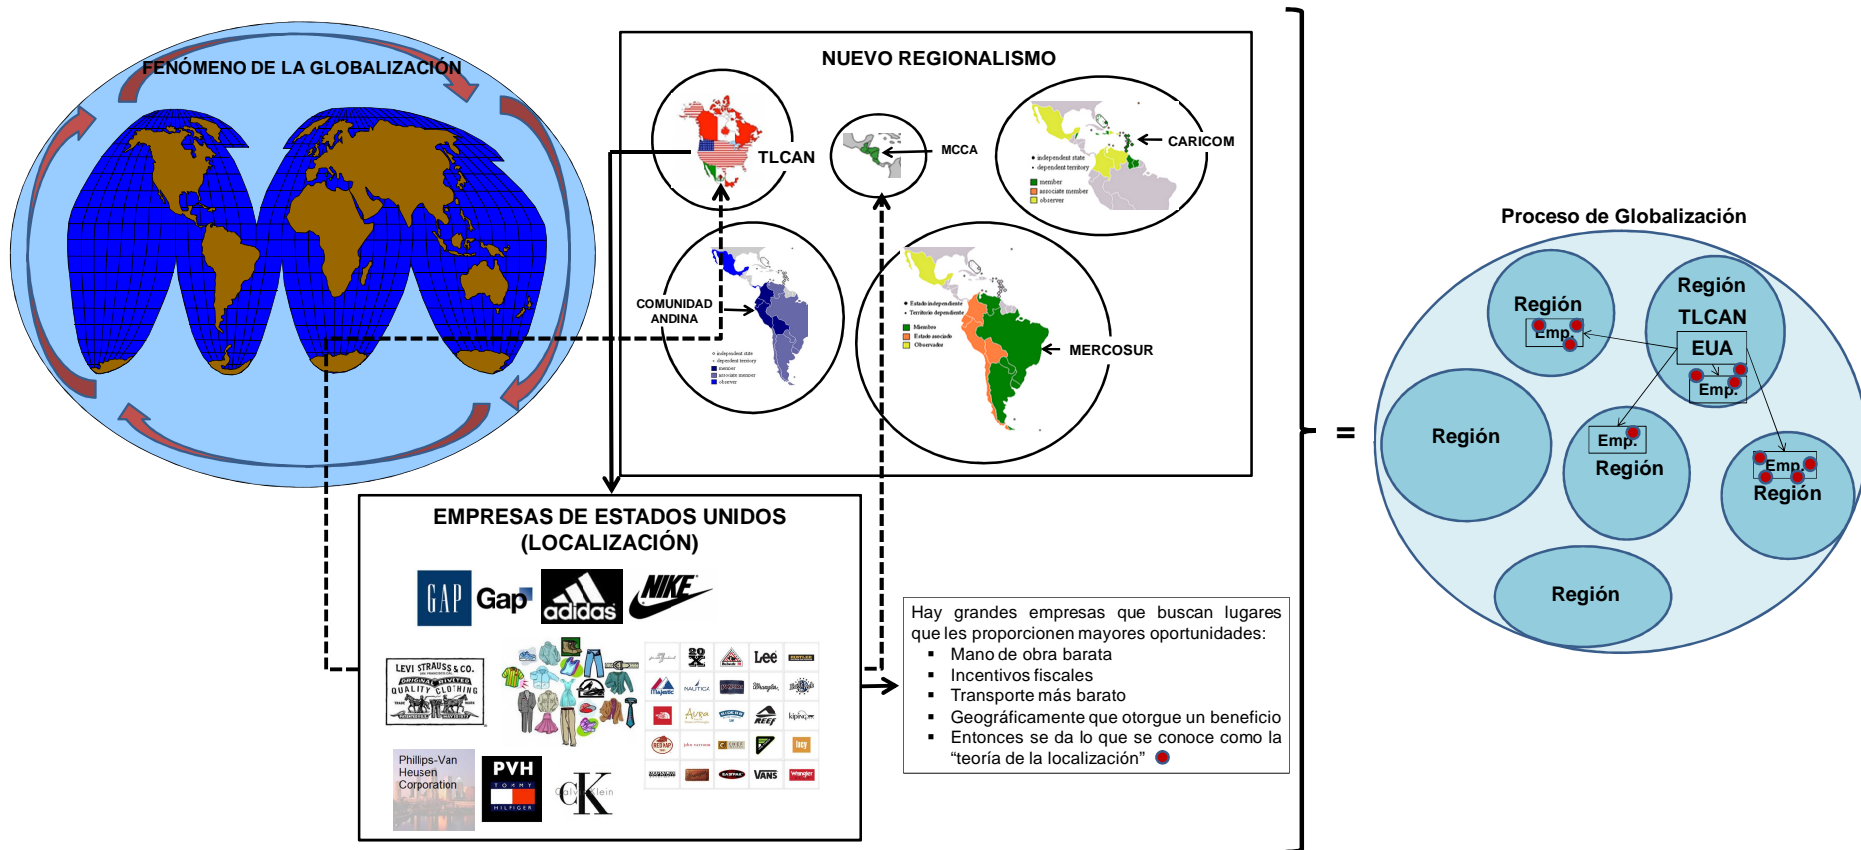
FENÓMENO DE LA GLOBALIZACIÓN

NUEVO REGIONALISMO

TLCAN

MCCA

CARICOM

independent state
dependent territory
member
associate member
observer

COMUNIDAD ANDINA

independent state
dependent territory
member
associate member
observer

Estado independiente
Territorio dependiente
Miembro
Estado asociado
Observador

MERCOSUR

EMPRESAS DE ESTADOS UNIDOS (LOCALIZACIÓN)

GAP Gap adidas NIKE

LEVI STRAUSS & CO. ORIGINAL RIVETED QUALITY CLOTHING

Lee NAUTICA Wrangler REEF kipling VANS

Phillips-Van Heusen Corporation

PVH TOMMY HILFIGER

Calvin Klein

Hay grandes empresas que buscan lugares que les proporcionen mayores oportunidades:
▪ Mano de obra barata
▪ Incentivos fiscales
▪ Transporte más barato
▪ Geográficamente que otorgue un beneficio
▪ Entonces se da lo que se conoce como la “teoría de la localización”

=

Proceso de Globalización

Región
Emp.

Región
TLCAN
EUA
Emp.

Región

Emp.
Región

Emp.
Región

Región